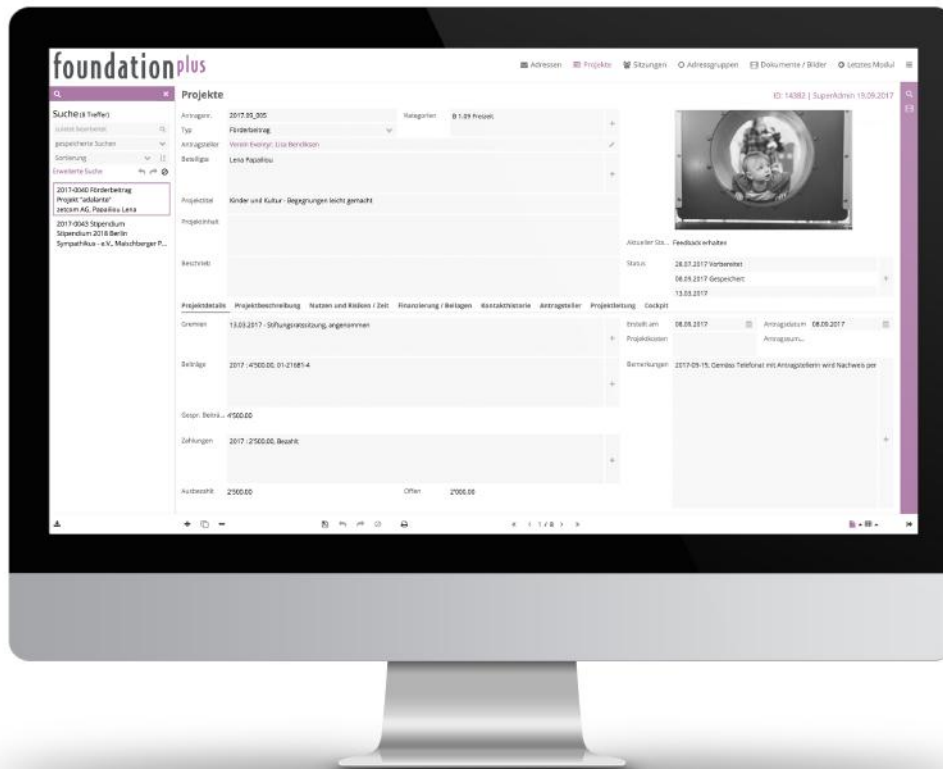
foundationplus

Adressen Projekte Sitzungen Adressgruppen Dokumente / Bilder Letztes Modul

Suche (4 Treffer)
zuletzt bearbeitet
gespeicherte Suchen
Sortierung
Erweiterte Suche

2017-0040 Förderbeitrag Projekt "adelante" zetcom AG, Papailiou Lena
2017-0043 Stipendium Stipendium 2018 Berlin Sympathikus - e.V., Malchberger P...

Projekte

ID: 14382 | SuperAdmin 19.09.2017

Antragsnr. 2017.00_005
Kategorien B 1.09 Freizeit
Typ Förderbeitrag
Antragsteller Verein Exempl. Lisa Bendiksen
Beteiligte Lena Papailiou
Projekttitel Kinder und Kultur - Begegnungen leicht gemacht
Projektinhalt
Beschrieb
Aktueller Sta... Feedback erhalten
Status 28.07.2017 Vorbereitet
08.09.2017 Gespeichert
13.03.2017

Projektdetails Projektbeschreibung Nutzen und Risiken / Zeit Finanzierung / Beilagen Kontakthistorie Antragsteller Projektleitung Cockpit

Gremien 13.03.2017 - Stiftungsratssitzung, angenommen
Erstellt am 08.09.2017
Antragsdatum 08.09.2017
Projektkosten
Antragssum...
Beiträge 2017 : 4'500.00, 01-21681-4
Bemerkungen 2017-09-15, Gemäss Telefonat mit Antragstellerin wird Nachweis per
Gespr. Beitrü... 4'500.00
Zahlungen 2017 : 2'500.00, Bezahlt
Ausbezahlt 2'500.00
Offen 2'000.00

1 / 8